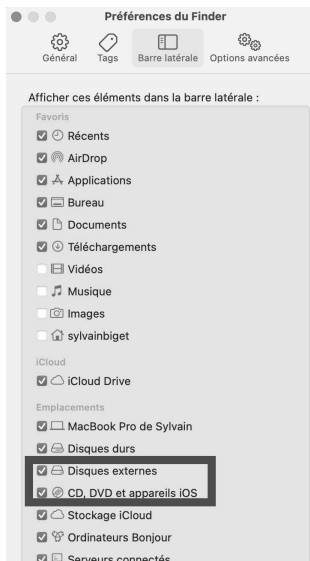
Préférences du Finder

Général Tags Barre latérale Options avancées

Afficher ces éléments dans la barre latérale :

Favoris
Récents
AirDrop
Applications
Bureau
Documents
Téléchargements
Vidéos
Musique
Images
sylvainbiget

iCloud
iCloud Drive

Emplacements
MacBook Pro de Sylvain
Disques durs
Disques externes
CD, DVD et appareils iOS
Stockage iCloud
Ordinateurs Bonjour
Serveurs connectés